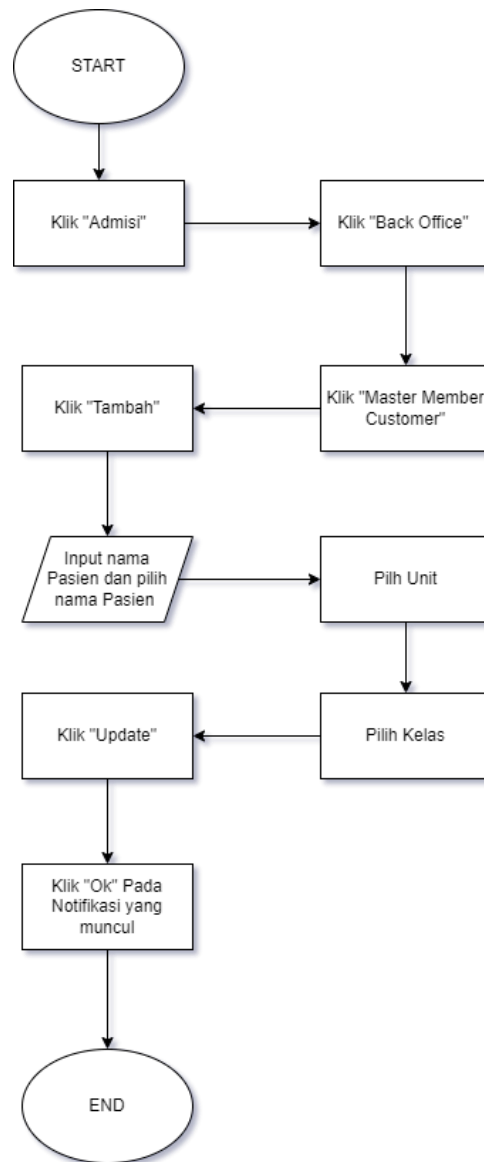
START

Klik "Admisi"

Klik "Back Office"

Klik "Master Member Customer"

Klik "Tambah"

Input nama Pasien dan pilih nama Pasien

Pilh Unit

Pilih Kelas

Klik "Update"

Klik "Ok" Pada Notifikasi yang muncul

END